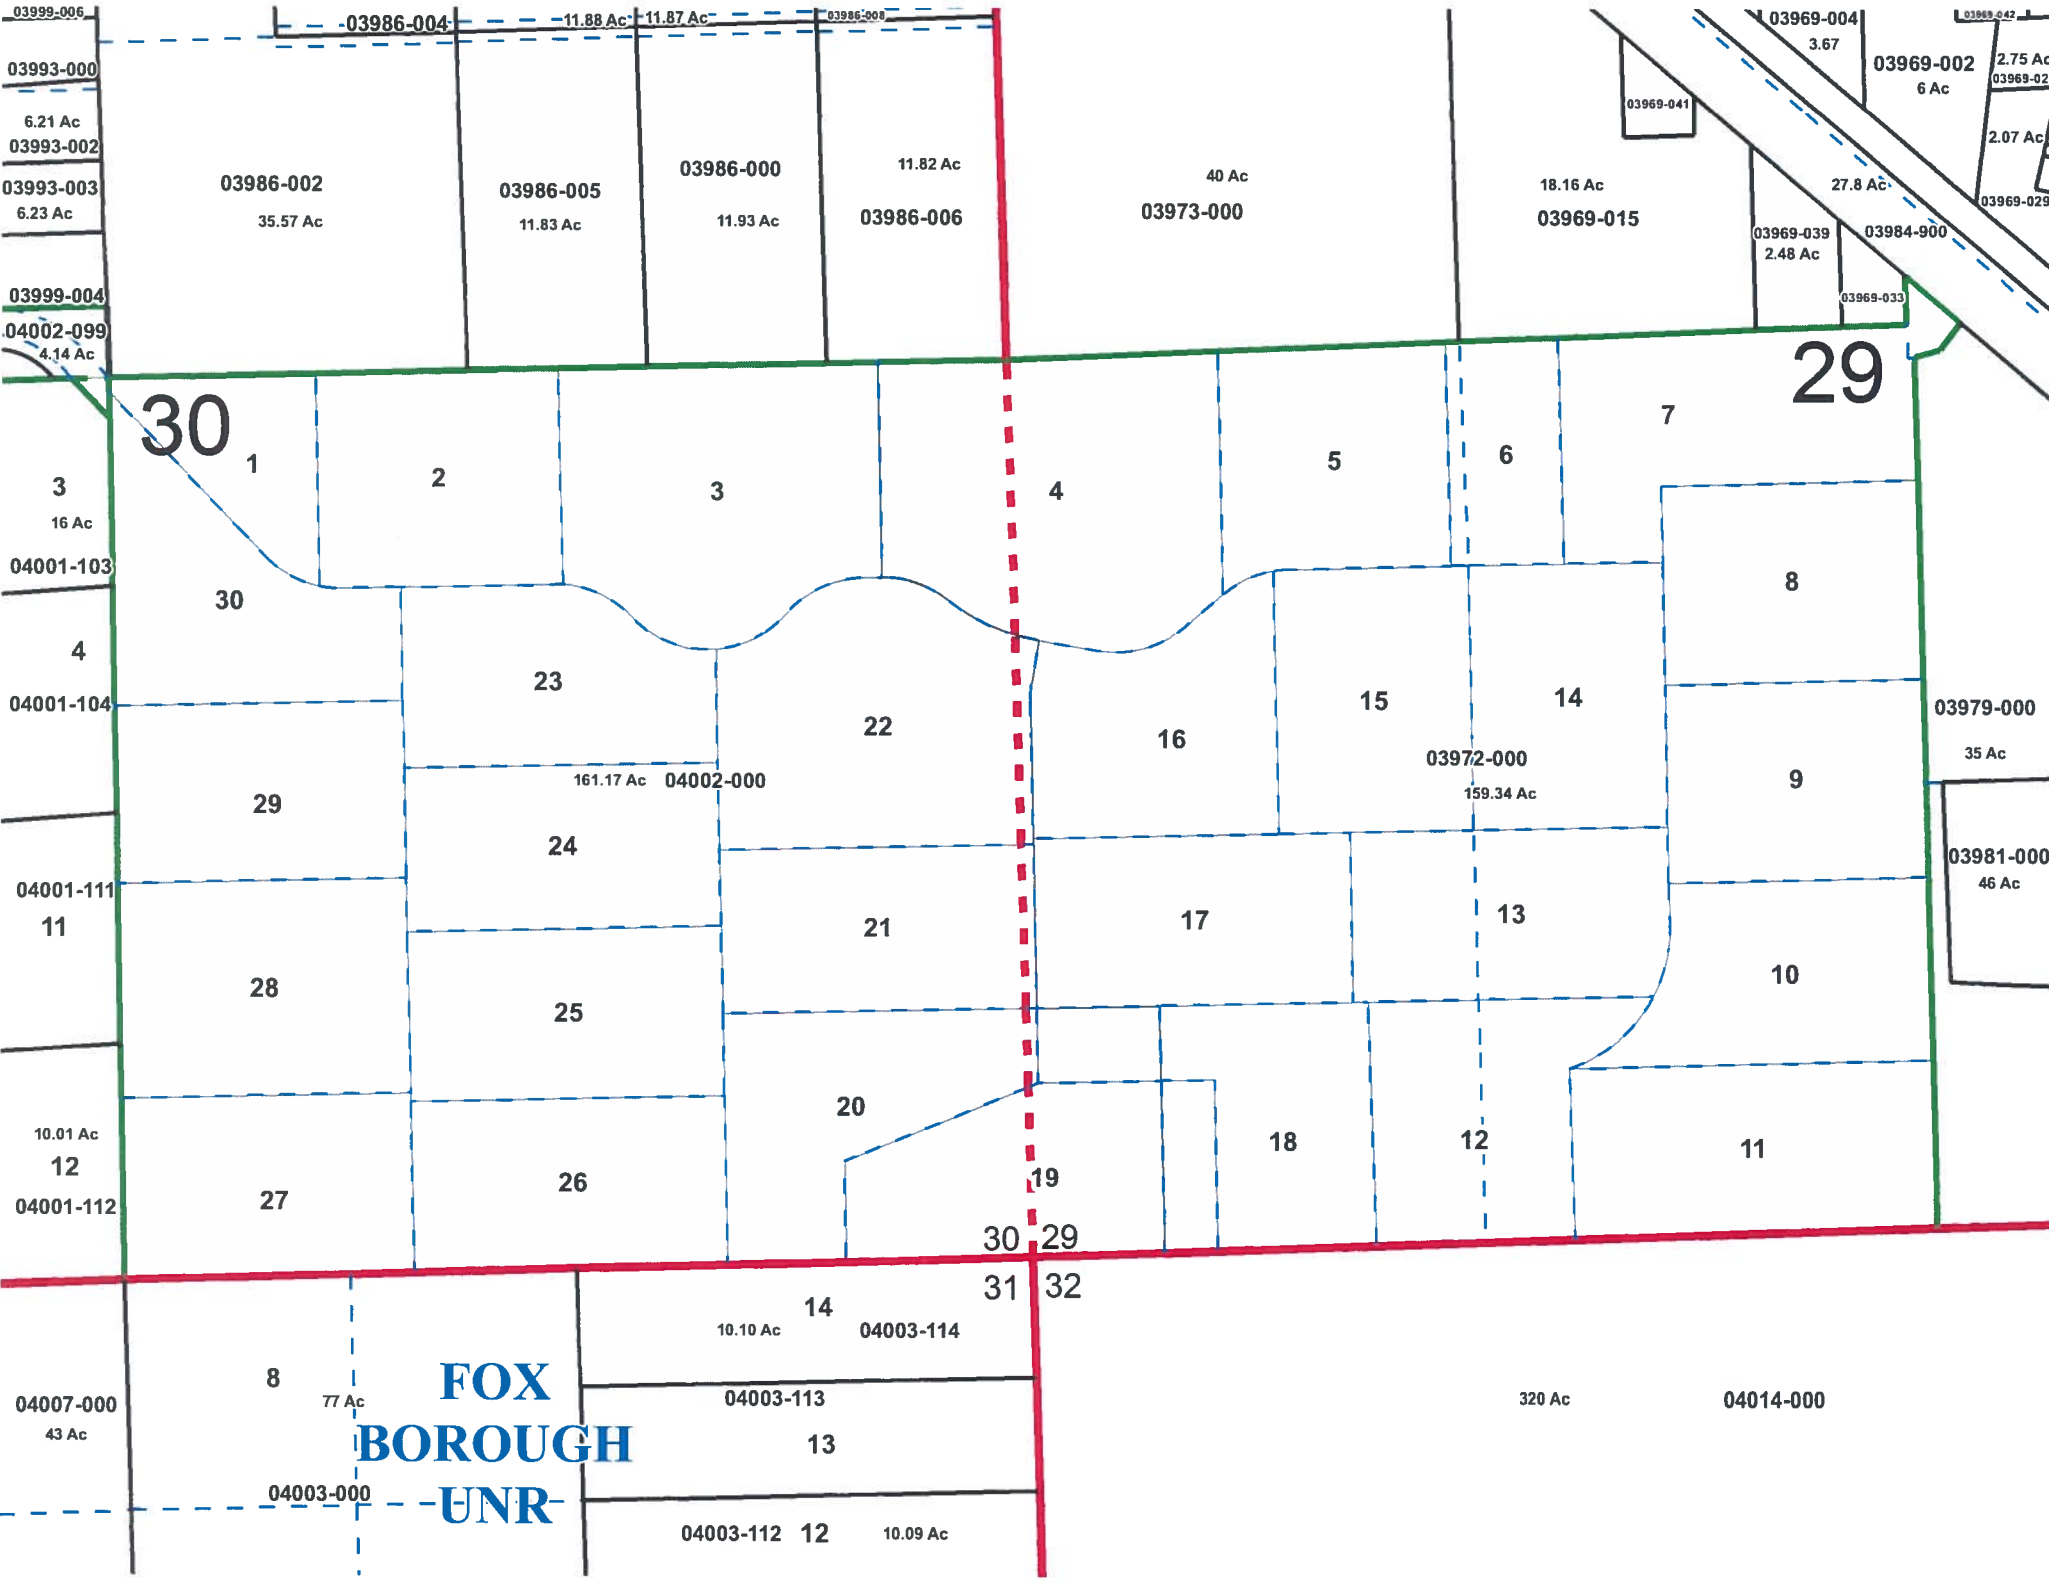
03999-006
03986-004
11.88 Ac
11.87 Ac
03986-008
03969-004
3.67
03969-042
03993-000
03969-002
6 Ac
2.75 Ac
03969-02
03969-041
6.21 Ac
03993-002
2.07 Ac
03993-003
6.23 Ac
03986-002
35.57 Ac
03986-005
11.83 Ac
03986-000
11.93 Ac
11.82 Ac
03986-006
40 Ac
03973-000
18.16 Ac
03969-015
27.8 Ac
03969-029
03969-039
2.48 Ac
03984-900
03999-004
03969-033
04002-099
4.14 Ac
30
29
1
2
3
4
5
6
7
3
16 Ac
04001-103
30
8
4
04001-104
23
22
16
15
14
03979-000
35 Ac
03972-000
159.34 Ac
29
161.17 Ac
04002-000
9
24
03981-000
46 Ac
04001-111
11
21
17
13
28
25
10
20
18
12
11
10.01 Ac
12
04001-112
27
26
19
30
29
31
32
14
10.10 Ac
04003-114
8
77 Ac
FOX BOROUGH UNR
04007-000
43 Ac
04003-113
13
320 Ac
04014-000
04003-000
04003-112
12
10.09 Ac